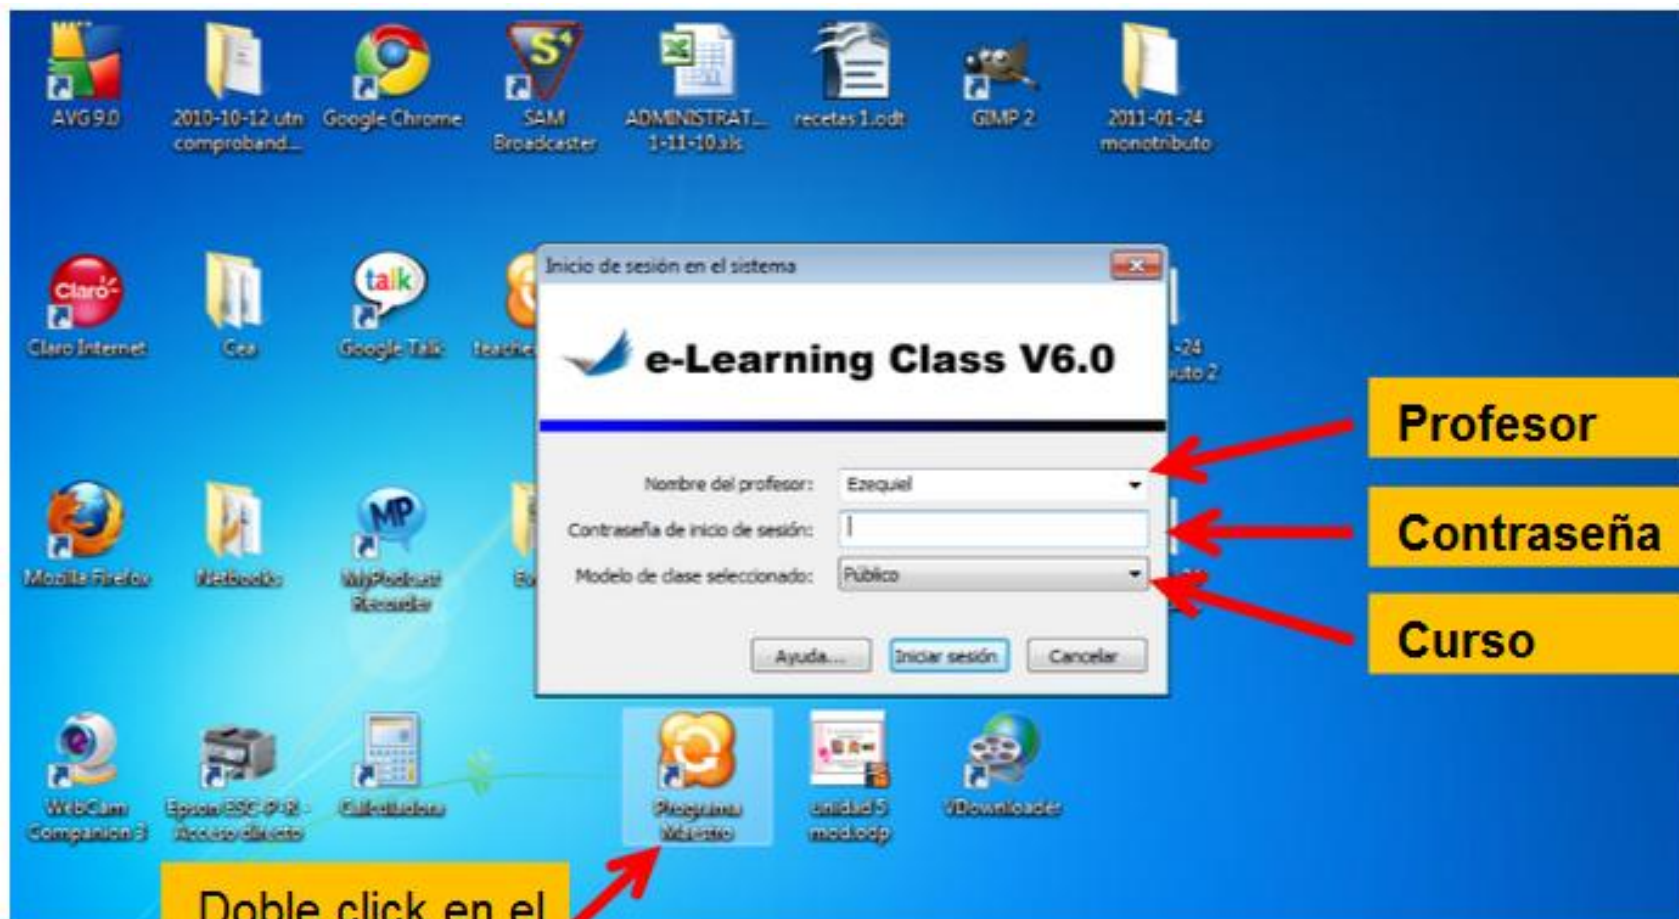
AVG 9.0

2010-10-12 utn comproband...

Google Chrome

SAM Broadcaster

ADMINISTRAT... 1-11-10.xls

recetas 1.odt

GIMP 2

2011-01-24 monotributo

Claro Internet

Cea

Google Talk

teache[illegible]

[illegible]-24 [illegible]uto 2

Mozilla Firefox

Netbooks

MyPodcast Recorder

WebCam Companion 3

Epson ESC P-R - Acceso directo

Calculadora

Programa Maestro

unidad 5 mod.odp

VDownloader

Inicio de sesión en el sistema

e-Learning Class V6.0

Nombre del profesor: Ezequiel

Contraseña de inicio de sesión:

Modelo de clase seleccionado: Público

Ayuda...

Iniciar sesión

Cancelar

Profesor

Contraseña

Curso

Doble click en el